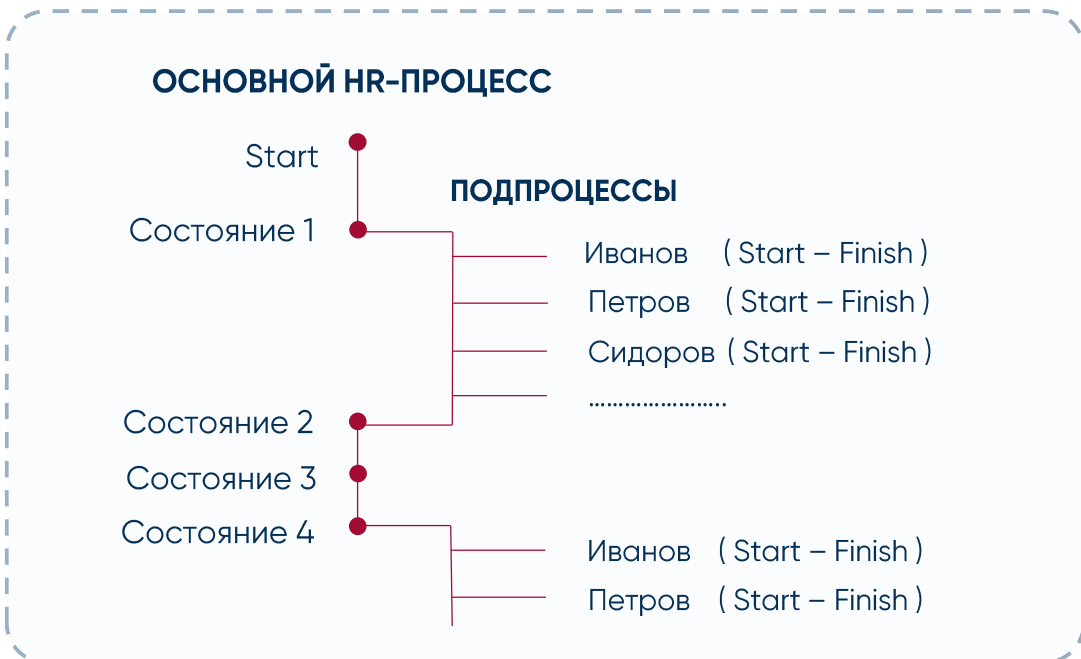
ОСНОВНОЙ HR-ПРОЦЕСС

Start

ПОДПРОЦЕССЫ

Состояние 1

Иванов ( Start – Finish )

Петров ( Start – Finish )

Сидоров ( Start – Finish )

......................

Состояние 2

Состояние 3

Состояние 4

Иванов ( Start – Finish )

Петров ( Start – Finish )